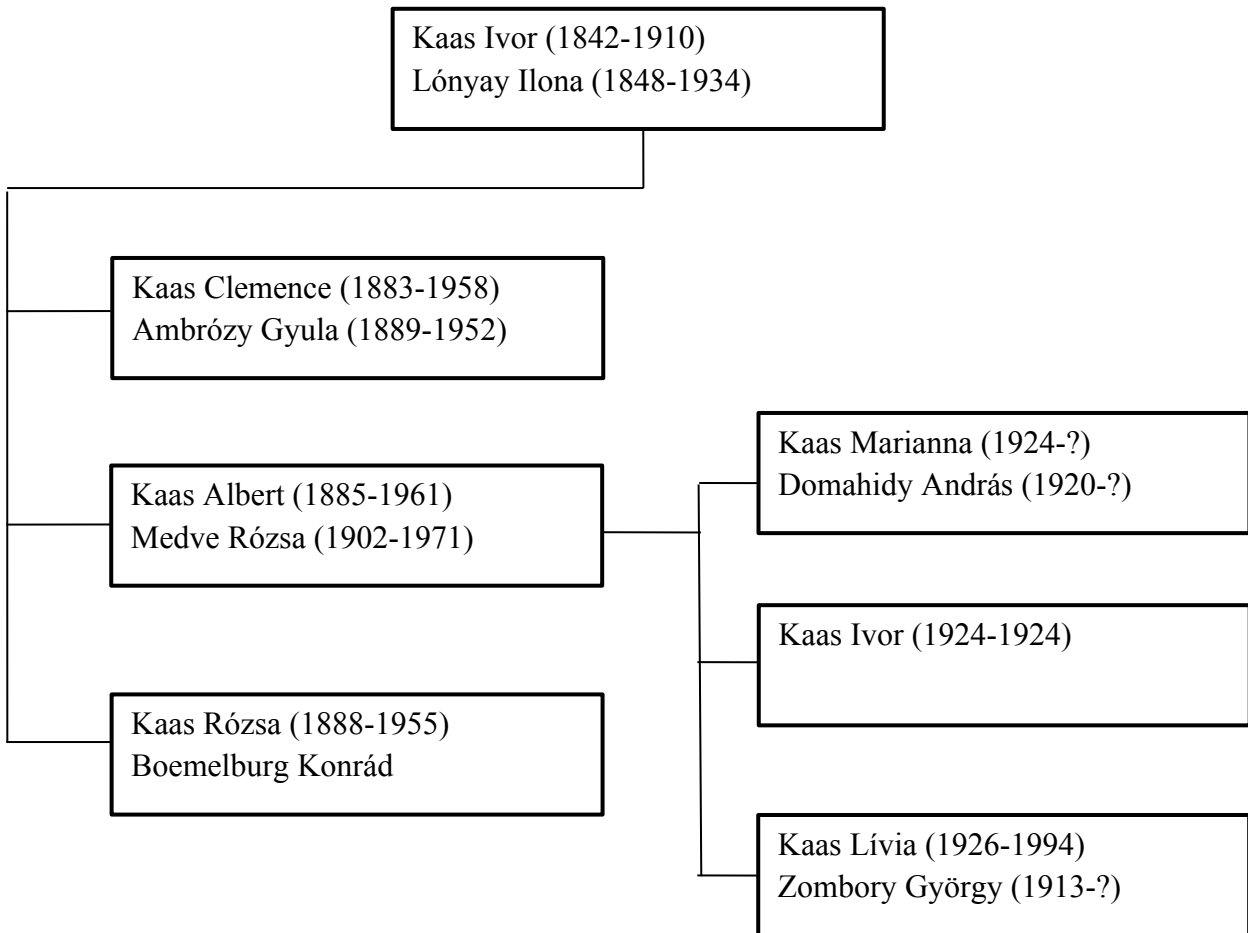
Kaas Ivor (1842-1910)
Lónyay Ilona (1848-1934)

Kaas Clemence (1883-1958)
Ambrózy Gyula (1889-1952)

Kaas Albert (1885-1961)
Medve Rózsa (1902-1971)

Kaas Rózsa (1888-1955)
Boemelburg Konrád

Kaas Marianna (1924-?)
Domahidy András (1920-?)

Kaas Ivor (1924-1924)

Kaas Lívia (1926-1994)
Zombory György (1913-?)